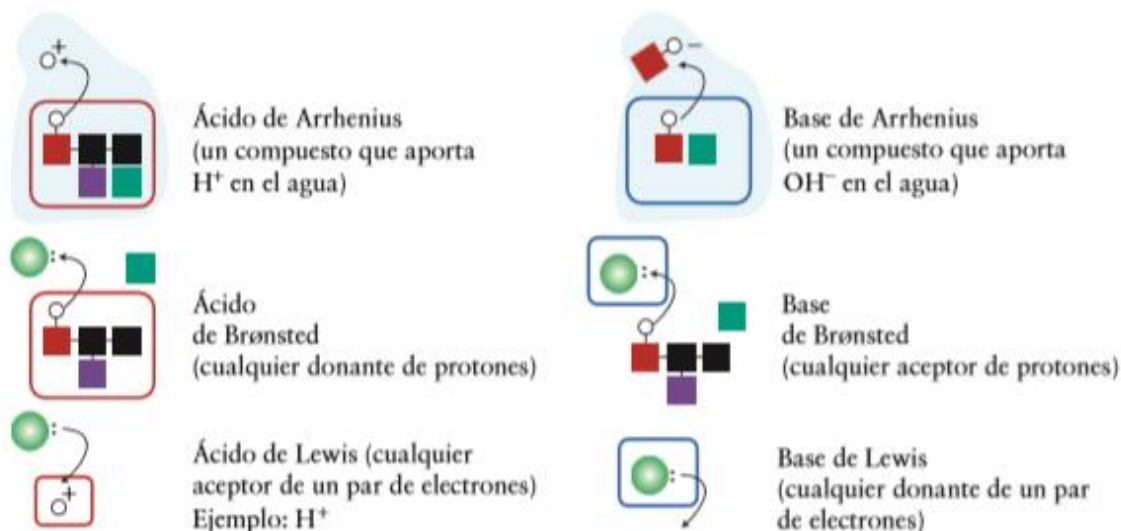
Ácido de Arrhenius (un compuesto que aporta H$^+$ en el agua)

Base de Arrhenius (un compuesto que aporta OH$^-$ en el agua)

Ácido de Brønsted (cualquier donante de protones)

Base de Brønsted (cualquier aceptor de protones)

Ácido de Lewis (cualquier aceptor de un par de electrones) Ejemplo: H$^+$

Base de Lewis (cualquier donante de un par de electrones)